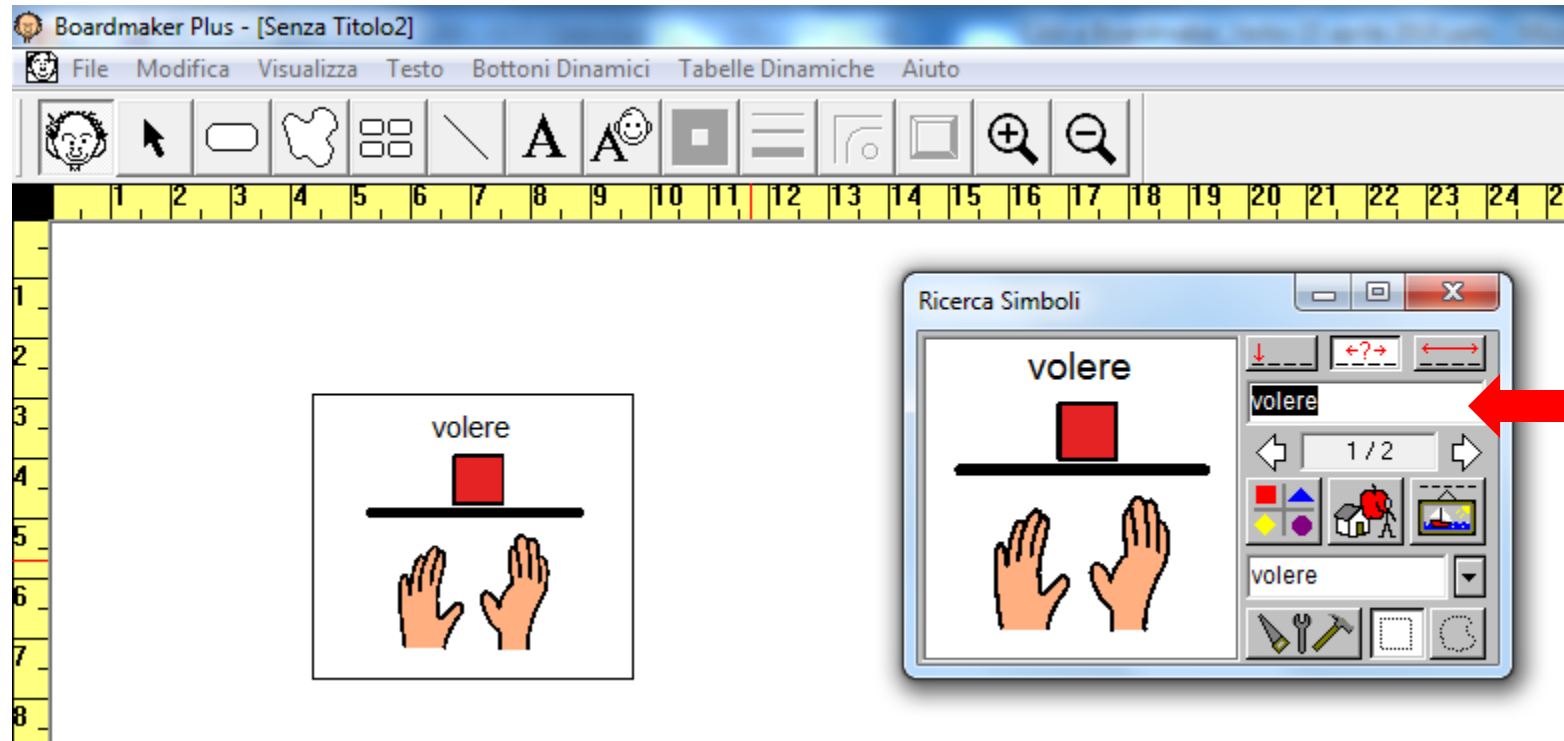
Boardmaker Plus - [Senza Titolo2]

File Modifica Visualizza Testo Bottoni Dinamici Tabelle Dinamiche Aiuto

1 2 3 4 5 6 7 8 9 10 11 12 13 14 15 16 17 18 19 20 21 22 23 24 2

1
2
3
4
5
6
7
8

volere

Ricerca Simboli

volere

$\leftarrow ? \rightarrow$

volere

1 / 2

volere